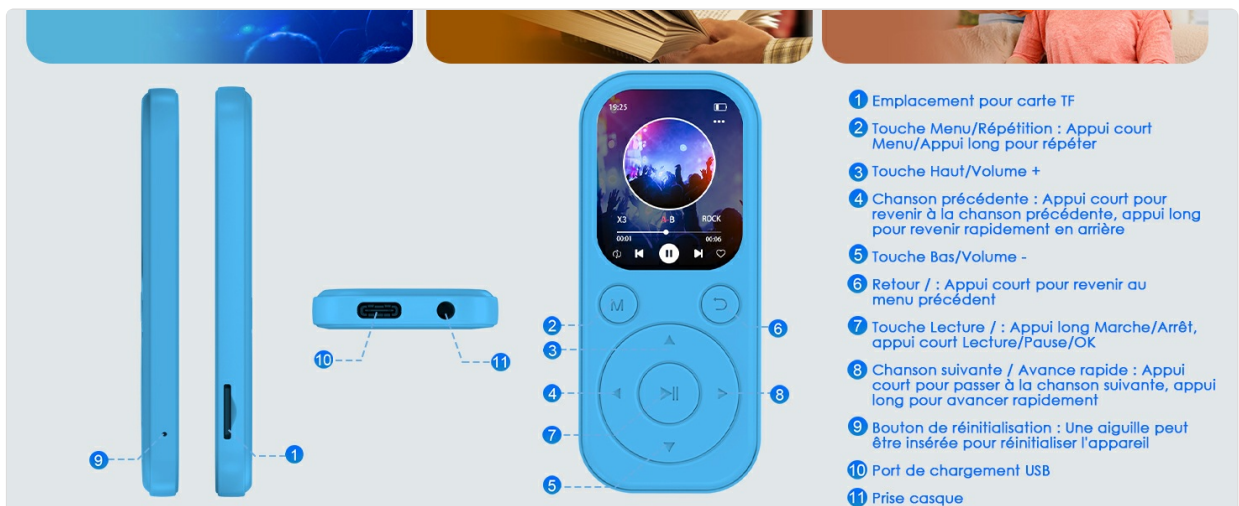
15:25

X3 A-B ROCK
00:01 00:06

M

10 11

9 1

2 3 4 7 5 6 8

1 Emplacement pour carte TF

2 Touche Menu/Répétition : Appui court Menu/Appui long pour répéter

3 Touche Haut/Volume +

4 Chanson précédente : Appui court pour revenir à la chanson précédente, appui long pour revenir rapidement en arrière

5 Touche Bas/Volume -

6 Retour / : Appui court pour revenir au menu précédent

7 Touche Lecture / : Appui long Marche/Arrêt, appui court Lecture/Pause/OK

8 Chanson suivante / Avance rapide : Appui court pour passer à la chanson suivante, appui long pour avancer rapidement

9 Bouton de réinitialisation : Une aiguille peut être insérée pour réinitialiser l'appareil

10 Port de chargement USB

11 Prise casque